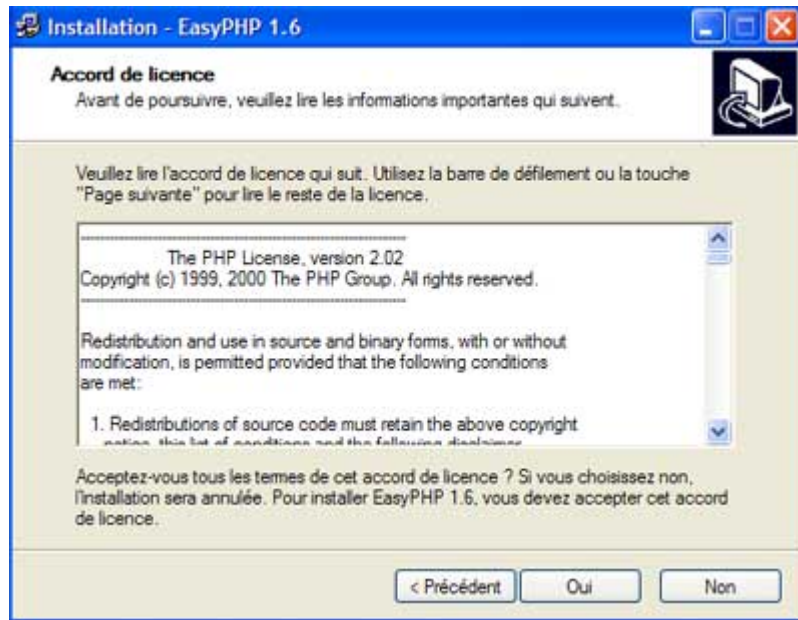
Installation - EasyPHP 1.6

Accord de licence
Avant de poursuivre, veuillez lire les informations importantes qui suivent.

Veuillez lire l'accord de licence qui suit. Utilisez la barre de défilement ou la touche "Page suivante" pour lire le reste de la licence.

--------------------------------------------------------------------
The PHP License, version 2.02
Copyright (c) 1999, 2000 The PHP Group. All rights reserved.
--------------------------------------------------------------------

Redistribution and use in source and binary forms, with or without modification, is permitted provided that the following conditions are met:

1. Redistributions of source code must retain the above copyright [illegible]

Acceptez-vous tous les termes de cet accord de licence ? Si vous choisissez non, l'installation sera annulée. Pour installer EasyPHP 1.6, vous devez accepter cet accord de licence.

< Précédent
Oui
Non